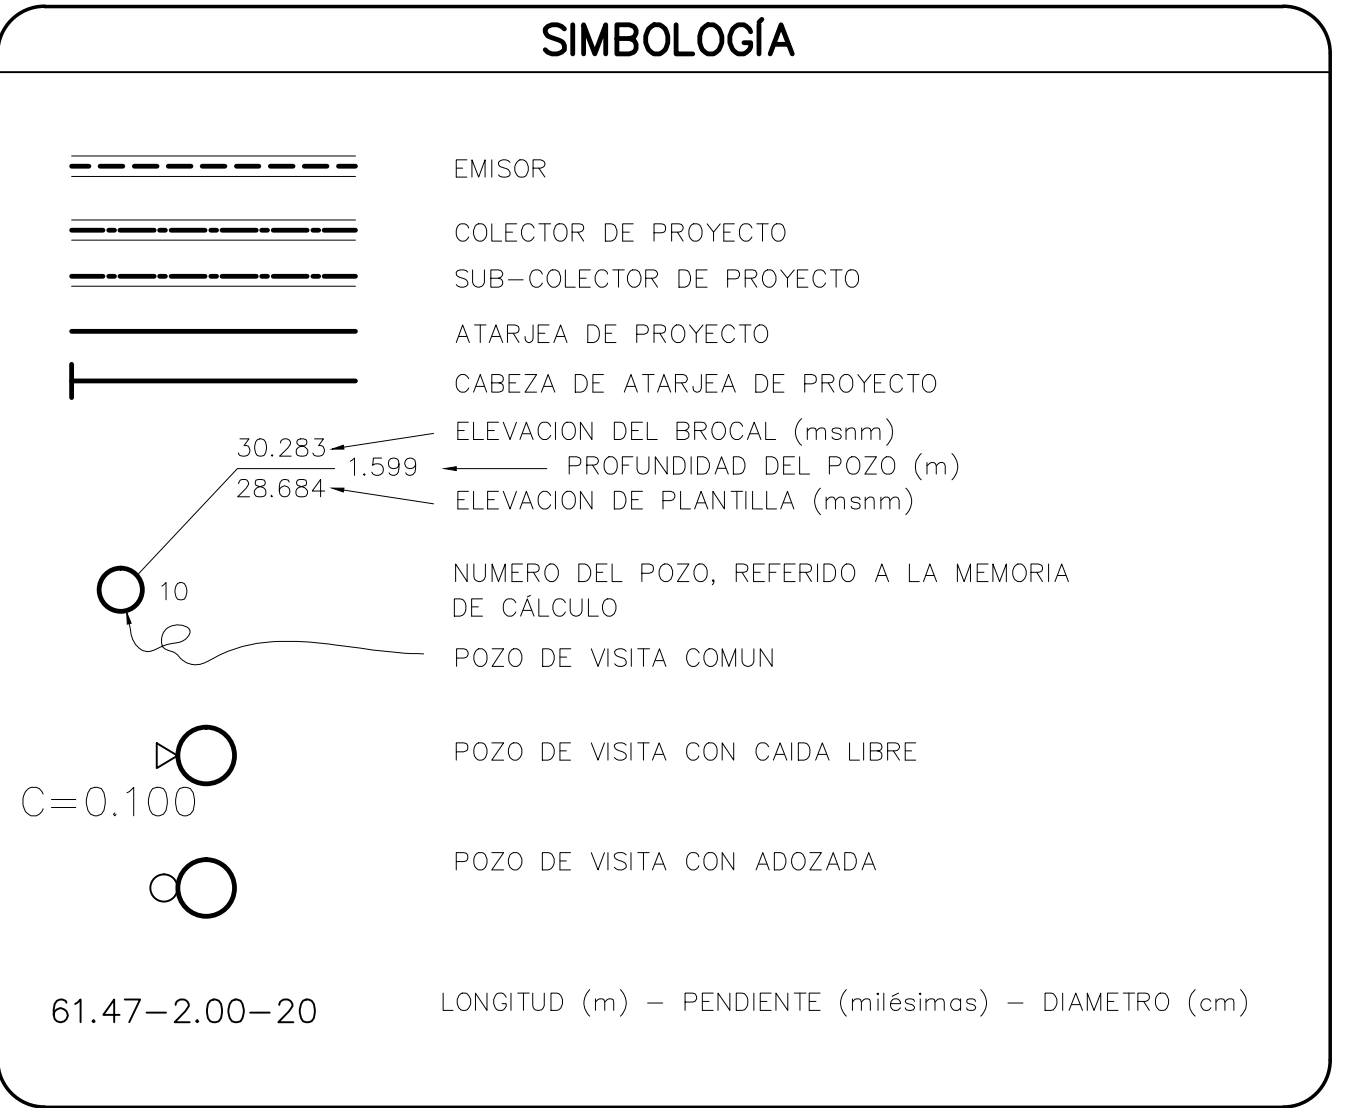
SIMBOLOGÍA

EMISOR

COLECTOR DE PROYECTO

SUB–COLECTOR DE PROYECTO

ATARJEA DE PROYECTO

CABEZA DE ATARJEA DE PROYECTO

30.283 ELEVACION DEL BROCAL (msnm)

1.599 PROFUNDIDAD DEL POZO (m)

28.684 ELEVACION DE PLANTILLA (msnm)

10 NUMERO DEL POZO, REFERIDO A LA MEMORIA DE CÁLCULO

POZO DE VISITA COMUN

POZO DE VISITA CON CAIDA LIBRE

C=0.100

POZO DE VISITA CON ADOZADA

61.47–2.00–20 LONGITUD (m) – PENDIENTE (milésimas) – DIAMETRO (cm)